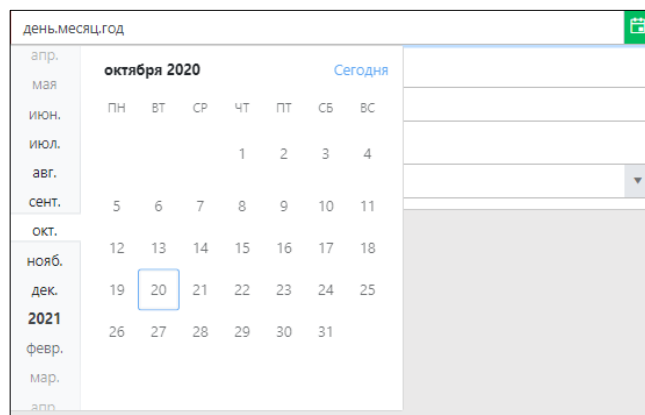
день.месяц.год

апр.
мая
июн.
июл.
авг.
сент.
окт.
нояб.
дек.
2021
февр.
мар.
апр.

октября 2020 Сегодня

| ПН | ВТ | СР | ЧТ | ПТ | СБ | ВС |
|---|---|---|---|---|---|---|
| | | | 1 | 2 | 3 | 4 |
| 5 | 6 | 7 | 8 | 9 | 10 | 11 |
| 12 | 13 | 14 | 15 | 16 | 17 | 18 |
| 19 | 20 | 21 | 22 | 23 | 24 | 25 |
| 26 | 27 | 28 | 29 | 30 | 31 | |